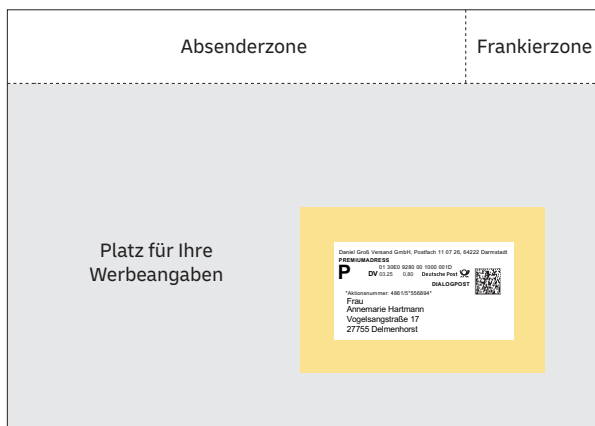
Absenderzone

Frankierzone

Platz für Ihre Werbeangaben

Daniel Groß Versand GmbH, Postfach 11 07 26, 64222 Darmstadt
PREMIUMADRESS
P
01 30E0 9280 00 1000 001D
DV 03.25 0,80 Deutsche Post
DIALOGPOST
*Aktionsnummer: 4861/5*556894*
Frau
Annemarie Hartmann
Vogelsangstraße 17
27755 Delmenhorst